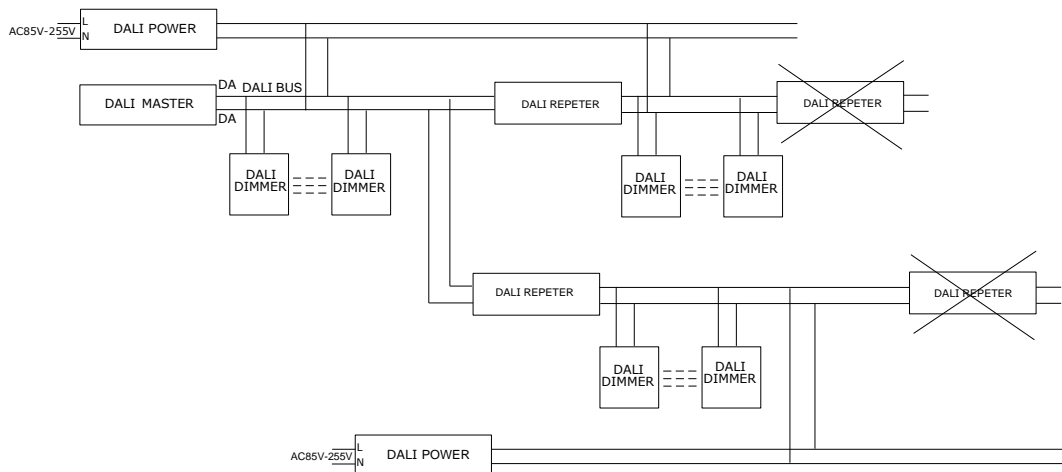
AC85V-255V L N DALI POWER

DALI MASTER DA DA DALI BUS

DALI DIMMER DALI DIMMER

DALI REPETER

DALI REPETER

DALI DIMMER DALI DIMMER

DALI REPETER

DALI REPETER

DALI DIMMER DALI DIMMER

AC85V-255V L N DALI POWER